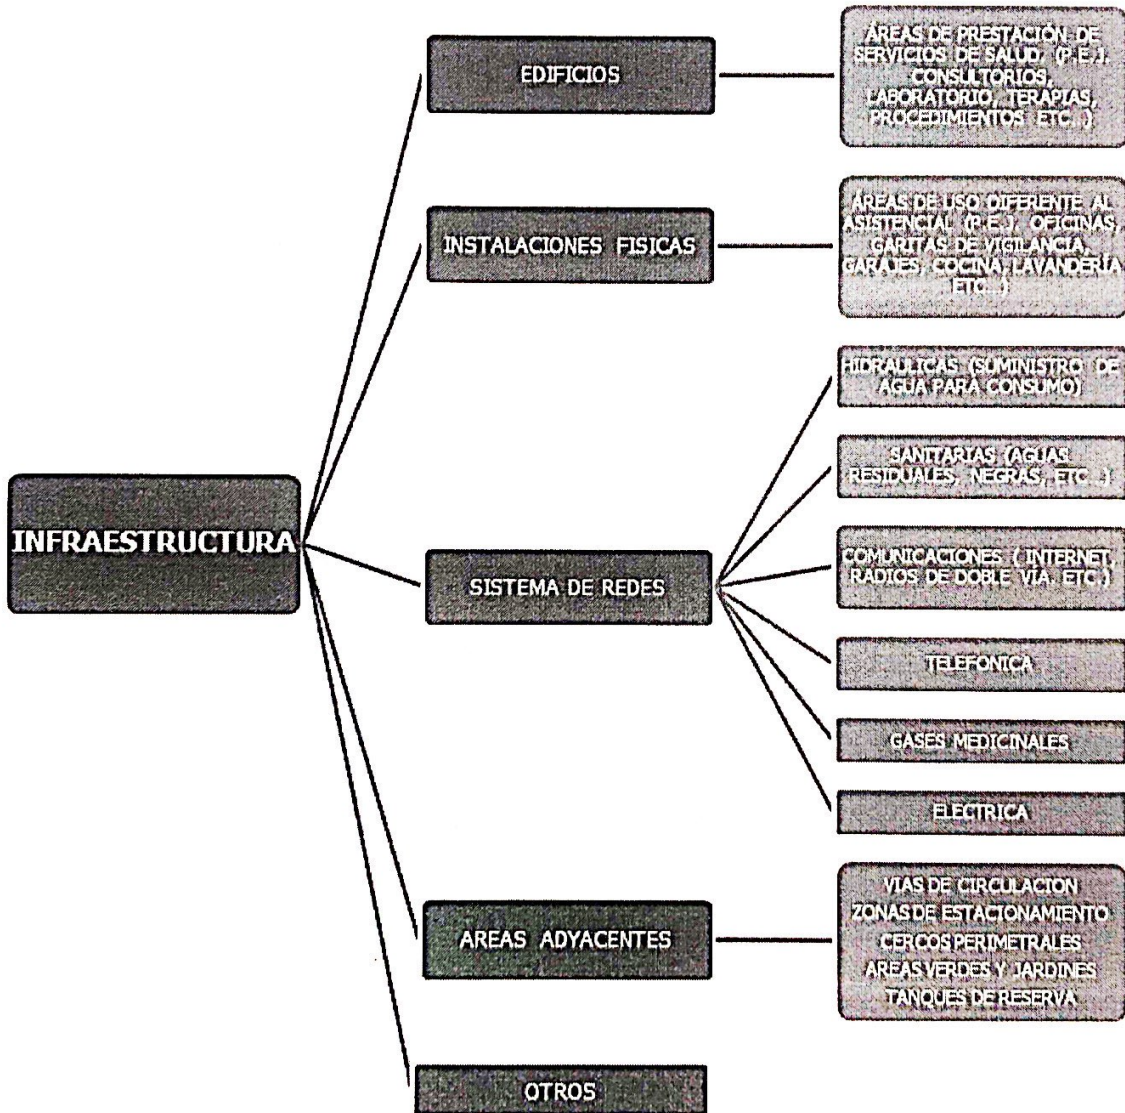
INFRAESTRUCTURA

EDIFICIOS

ÁREAS DE PRESTACIÓN DE SERVICIOS DE SALUD. (P.E.) CONSULTORIOS, LABORATORIO, TERAPIAS, PROCEDIMIENTOS ETC..)

INSTALACIONES FISICAS

ÁREAS DE USO DIFERENTE AL ASISTENCIAL (P.E.) OFICINAS, GARITAS DE VIGILANCIA, GARAJES, COCINA, LAVANDERÍA ETC..)

SISTEMA DE REDES

HIDRAULICAS (SUMINISTRO DE AGUA PARA CONSUMO)

SANITARIAS (AGUAS RESIDUALES, NEGRAS, ETC..)

COMUNICACIONES ( INTERNET, RADIOS DE DOBLE VIA, ETC.)

TELEFONICA

GASES MEDICINALES

ELECTRICA

AREAS ADYACENTES

VIAS DE CIRCULACION
ZONAS DE ESTACIONAMIENTO
CERCOS PERIMETRALES
AREAS VERDES Y JARDINES
TANQUES DE RESERVA

OTROS